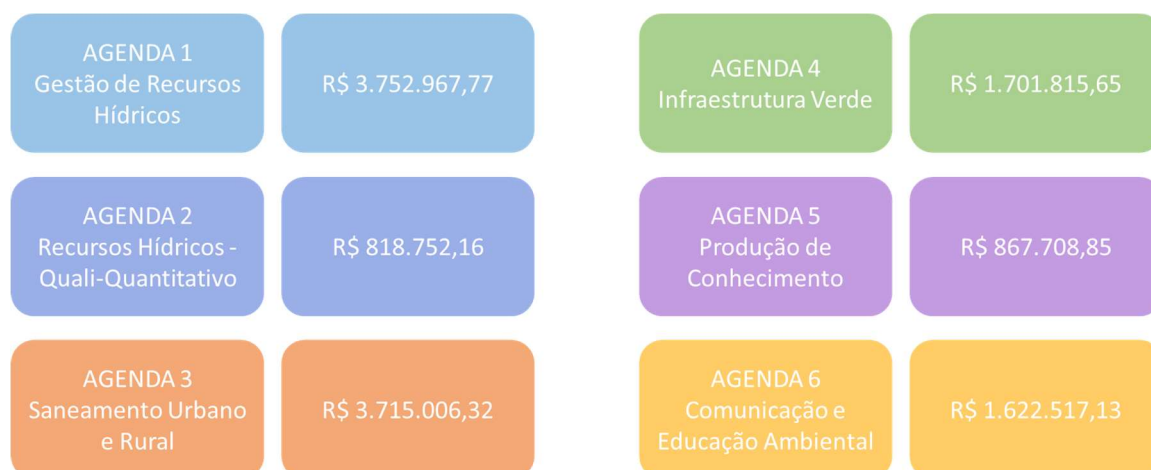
AGENDA 1
Gestão de Recursos Hídricos

R$ 3.752.967,77

AGENDA 2
Recursos Hídricos - Quali-Quantitativo

R$ 818.752,16

AGENDA 3
Saneamento Urbano e Rural

R$ 3.715.006,32

AGENDA 4
Infraestrutura Verde

R$ 1.701.815,65

AGENDA 5
Produção de Conhecimento

R$ 867.708,85

AGENDA 6
Comunicação e Educação Ambiental

R$ 1.622.517,13